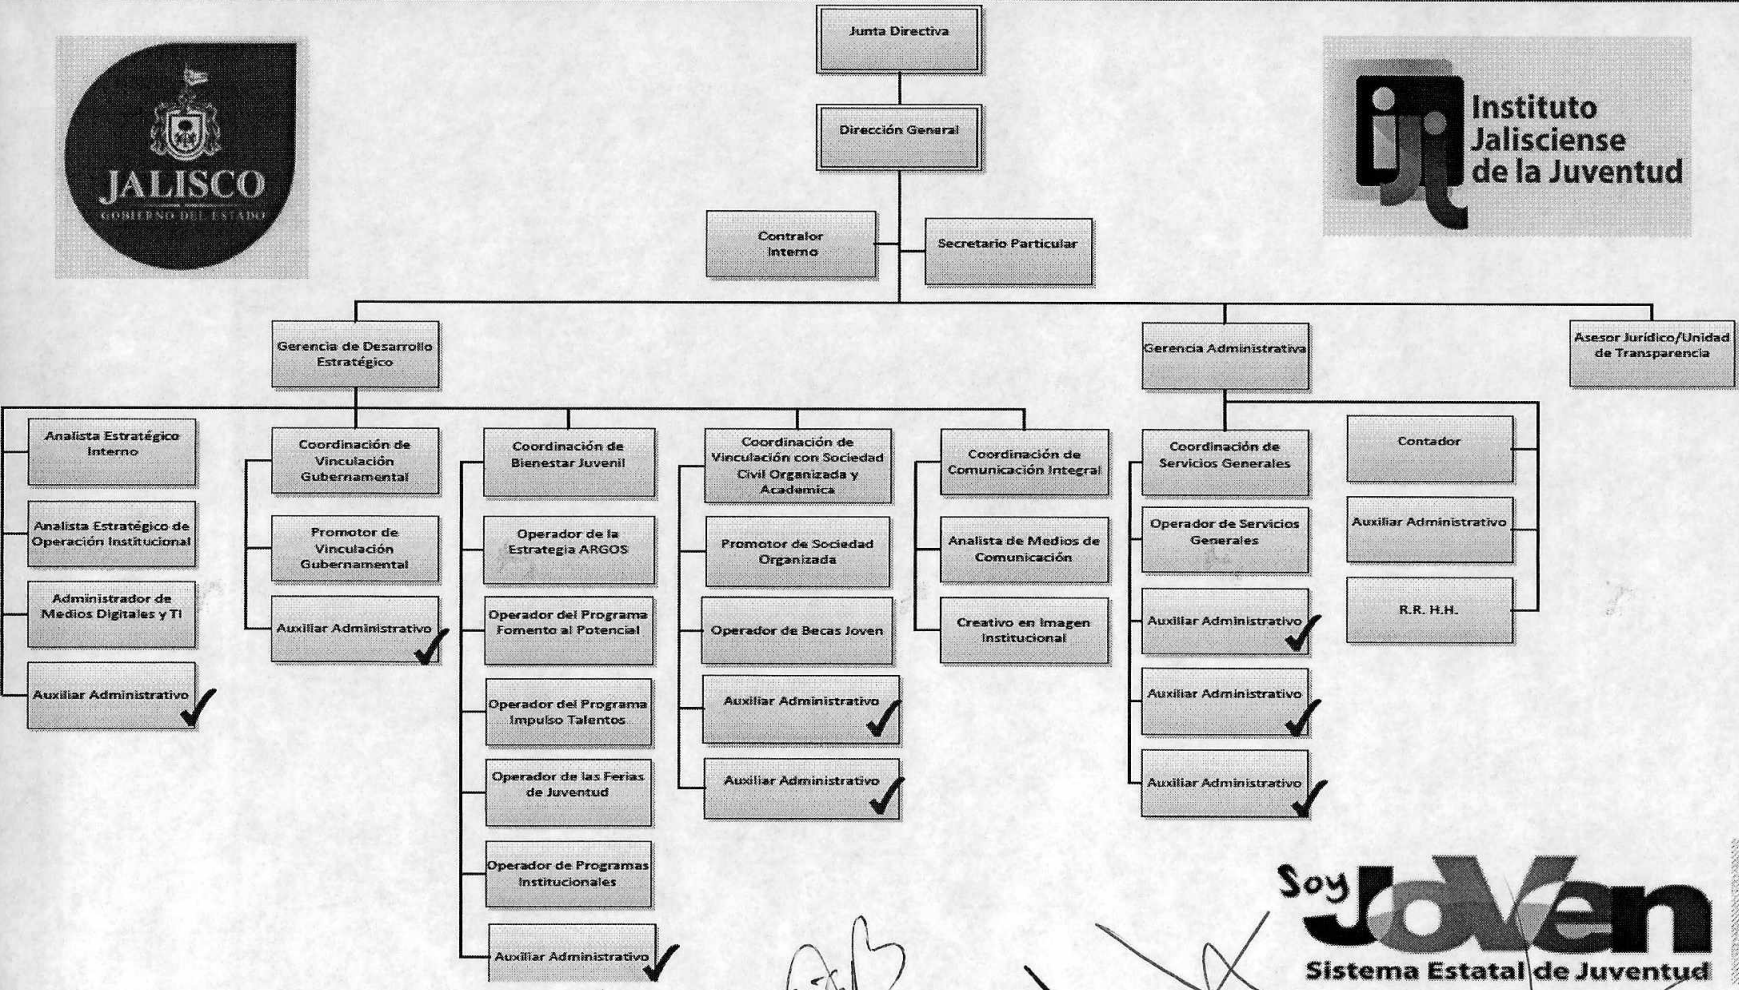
JALISCO
GOBIERNO DEL ESTADO

ij Instituto Jalisciense de la Juventud

Junta Directiva

Dirección General

Contralor Interno

Secretario Particular

Gerencia de Desarrollo Estratégico

Gerencia Administrativa

Asesor Jurídico/Unidad de Transparencia

Analista Estratégico Interno

Analista Estratégico de Operación Institucional

Administrador de Medios Digitales y TI

Auxiliar Administrativo

Coordinación de Vinculación Gubernamental

Promotor de Vinculación Gubernamental

Auxiliar Administrativo

Coordinación de Bienestar Juvenil

Operador de la Estrategia ARGOS

Operador del Programa Fomento al Potencial

Operador del Programa Impulso Talentos

Operador de las Ferias de Juventud

Operador de Programas Institucionales

Auxiliar Administrativo

Coordinación de Vinculación con Sociedad Civil Organizada y Academica

Promotor de Sociedad Organizada

Operador de Becas Joven

Auxiliar Administrativo

Auxiliar Administrativo

Coordinación de Comunicación Integral

Analista de Medios de Comunicación

Creativo en Imagen Institucional

Coordinación de Servicios Generales

Operador de Servicios Generales

Auxiliar Administrativo

Auxiliar Administrativo

Auxiliar Administrativo

Contador

Auxiliar Administrativo

R.R. H.H.

Soy JoVen
Sistema Estatal de Juventud